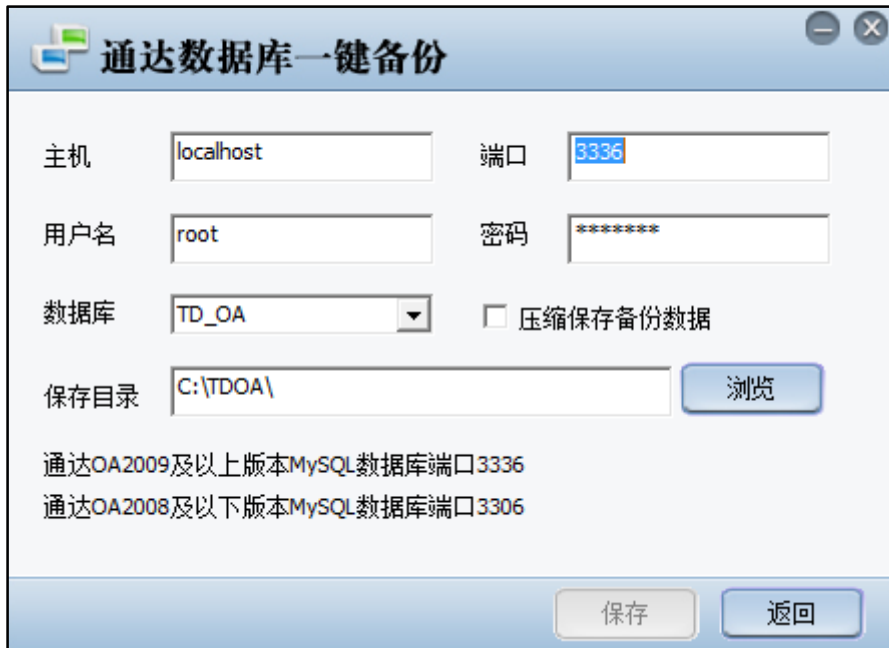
通达数据库一键备份

主机 localhost 端口 3336

用户名 root 密码 ********

数据库 TD_OA 压缩保存备份数据

保存目录 C:\TDOA\ 浏览

通达OA2009及以上版本MySQL数据库端口3336

通达OA2008及以下版本MySQL数据库端口3306

保存 返回